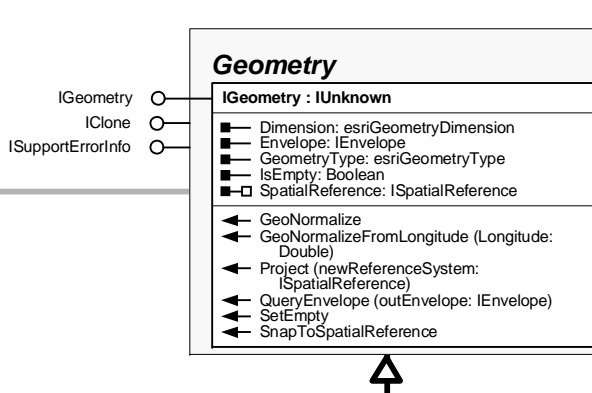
Geometry

IGeometry
IClone
ISupportErrorInfo

IGeometry : IUnknown

Dimension: esriGeometryDimension
Envelope: IEnvelope
GeometryType: esriGeometryType
IsEmpty: Boolean
SpatialReference: ISpatialReference

GeoNormalize
GeoNormalizeFromLongitude (Longitude: Double)
Project (newReferenceSystem: ISpatialReference)
QueryEnvelope (outEnvelope: IEnvelope)
SetEmpty
SnapToSpatialReference